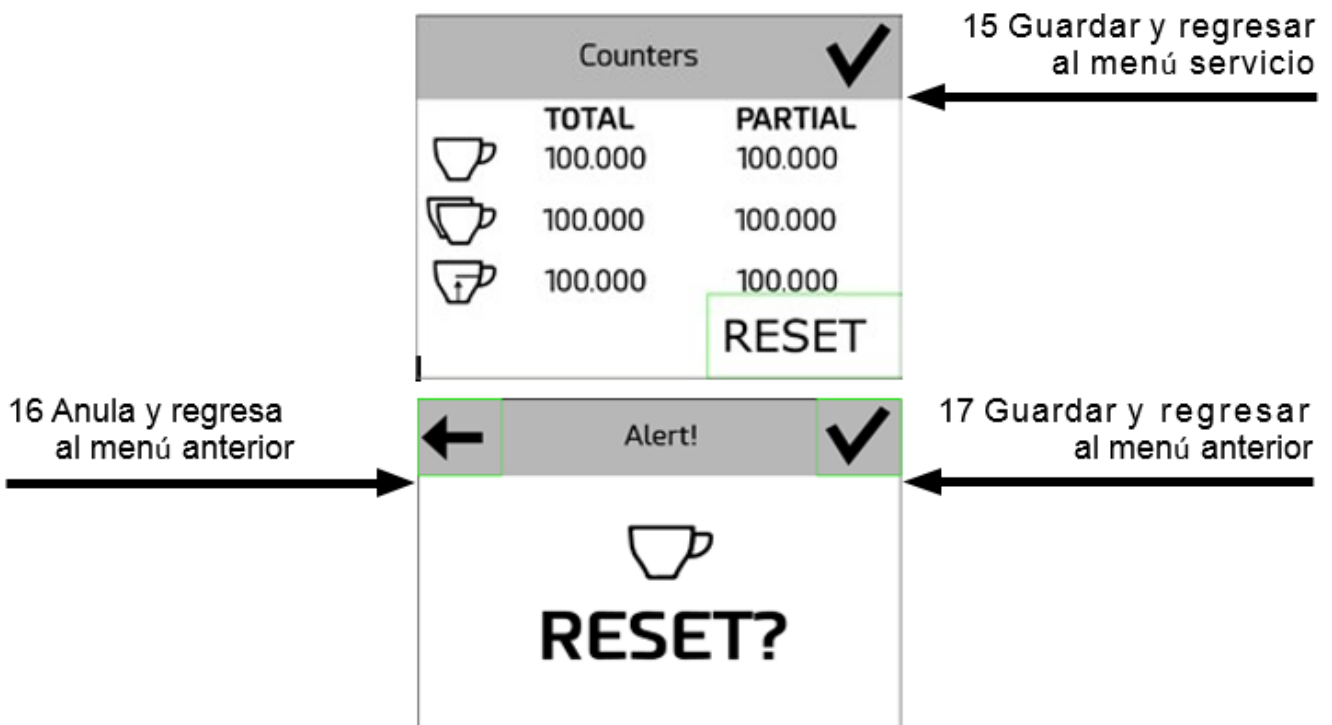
Counters

15 Guardar y regresar al menú servicio

| | TOTAL | PARTIAL |
|---|---|---|
| | 100.000 | 100.000 |
| | 100.000 | 100.000 |
| | 100.000 | 100.000 |

RESET

16 Anula y regresa al menú anterior

Alert!

17 Guardar y regresar al menú anterior

RESET?